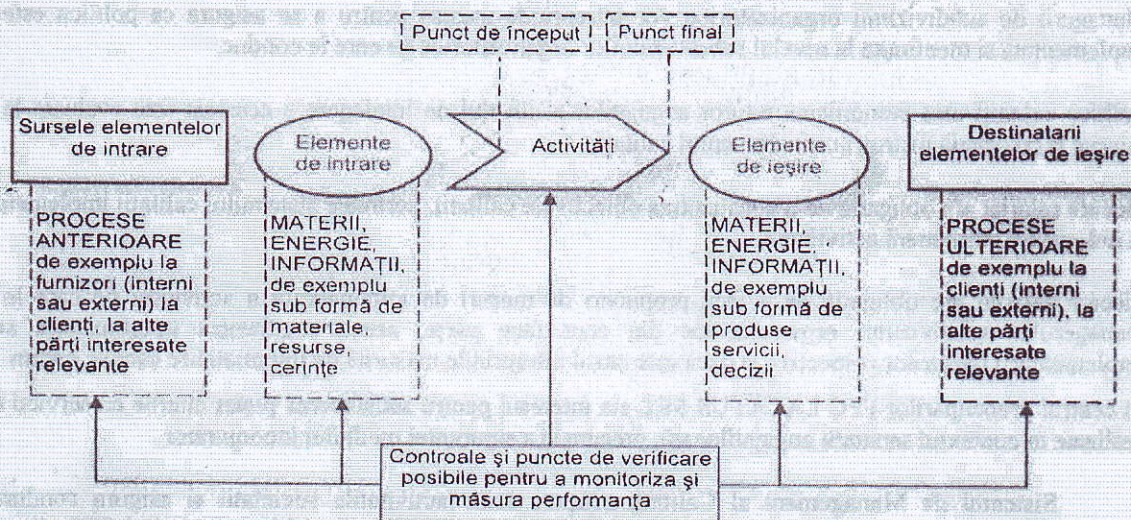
Punct de început
Punct final

Sursele elementelor de intrare

PROCESE ANTERIOARE de exemplu la furnizori (interni sau externi) la clienți, la alte părți interesate relevante

Elemente de intrare

MATERII, ENERGIE, INFORMAȚII, de exemplu sub formă de materiale, resurse, cerințe

Activități

Elemente de ieșire

MATERII, ENERGIE, INFORMAȚII, de exemplu sub formă de produse servicii, decizii

Destinatarii elementelor de ieșire

PROCESE ULTERIOARE de exemplu la clienți (interni sau externi), la alte părți interesate relevante

Controale și puncte de verificare posibile pentru a monitoriza și măsura performanța